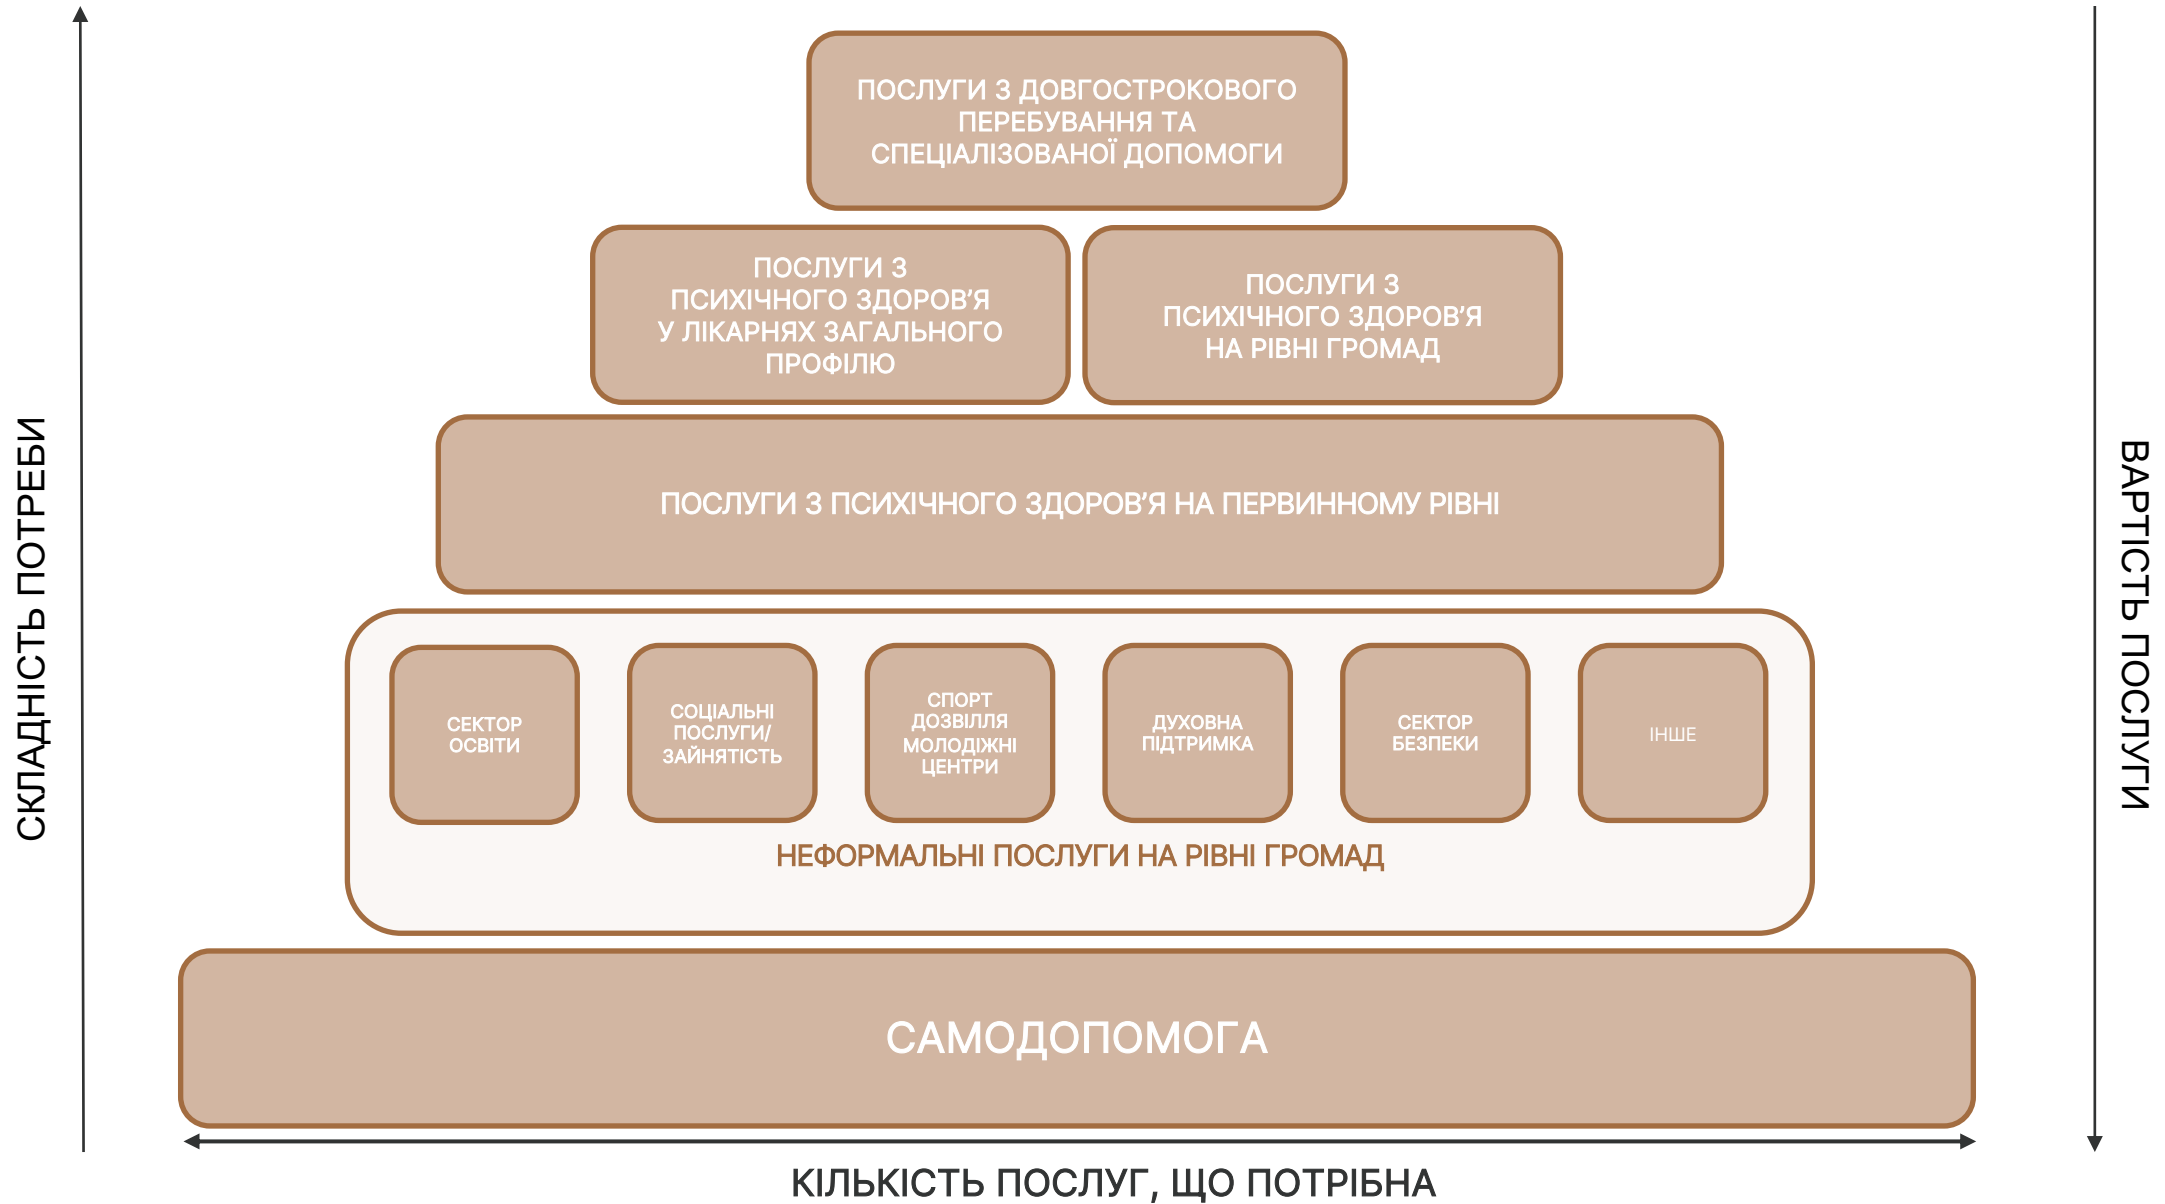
СКЛАДНІСТЬ ПОТРЕБИ

ПОСЛУГИ З ДОВГОСТРОКОВОГО ПЕРЕБУВАННЯ ТА СПЕЦІАЛІЗОВАНОЇ ДОПОМОГИ

ПОСЛУГИ З ПСИХІЧНОГО ЗДОРОВ'Я У ЛІКАРНЯХ ЗАГАЛЬНОГО ПРОФІЛЮ

ПОСЛУГИ З ПСИХІЧНОГО ЗДОРОВ'Я НА РІВНІ ГРОМАД

ПОСЛУГИ З ПСИХІЧНОГО ЗДОРОВ'Я НА ПЕРВИННОМУ РІВНІ

СЕКТОР ОСВІТИ

СОЦІАЛЬНІ ПОСЛУГИ/ ЗАЙНЯТІСТЬ

СПОРТ ДОЗВІЛЛЯ МОЛОДІЖНІ ЦЕНТРИ

ДУХОВНА ПІДТРИМКА

СЕКТОР БЕЗПЕКИ

ІНШЕ

НЕФОРМАЛЬНІ ПОСЛУГИ НА РІВНІ ГРОМАД

САМОДОПОМОГА

ВАРТІСТЬ ПОСЛУГИ

КІЛЬКІСТЬ ПОСЛУГ, ЩО ПОТРІБНА